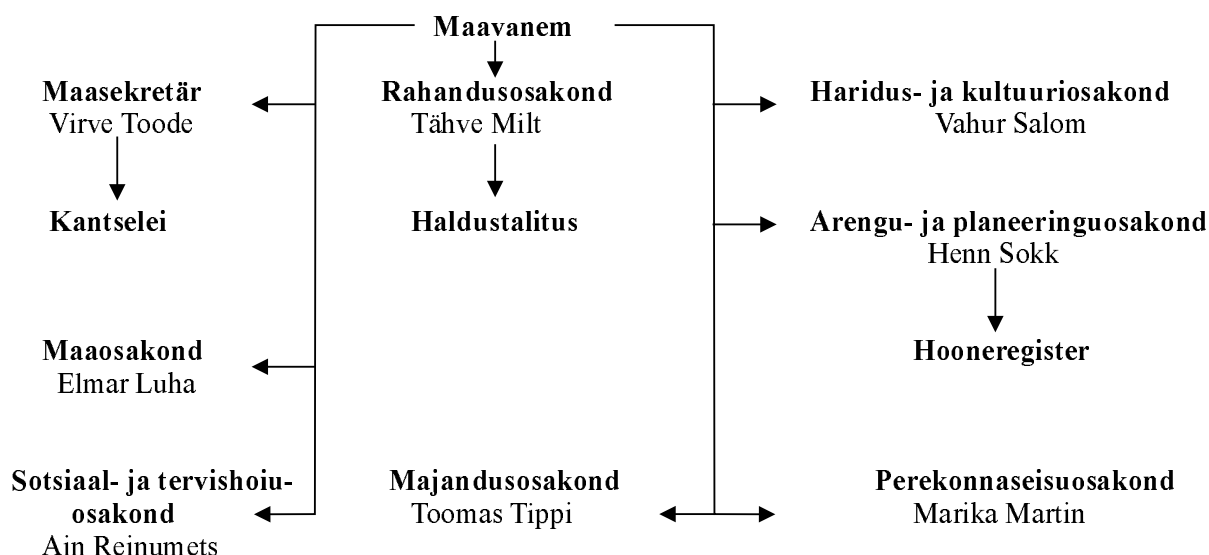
Maavanem

Maasekretär
Virve Toode

Kantselei

Maaosakond
Elmar Luha

Sotsiaal- ja tervishoiu-osakond
Ain Reinumets

Rahandusosakond
Tähve Milt

Haldustalitus

Majandusosakond
Toomas Tippi

Haridus- ja kultuuriosakond
Vahur Salom

Arengu- ja planeeringuosakond
Henn Sokk

Hooneregister

Perekonnaseisuosakond
Marika Martin